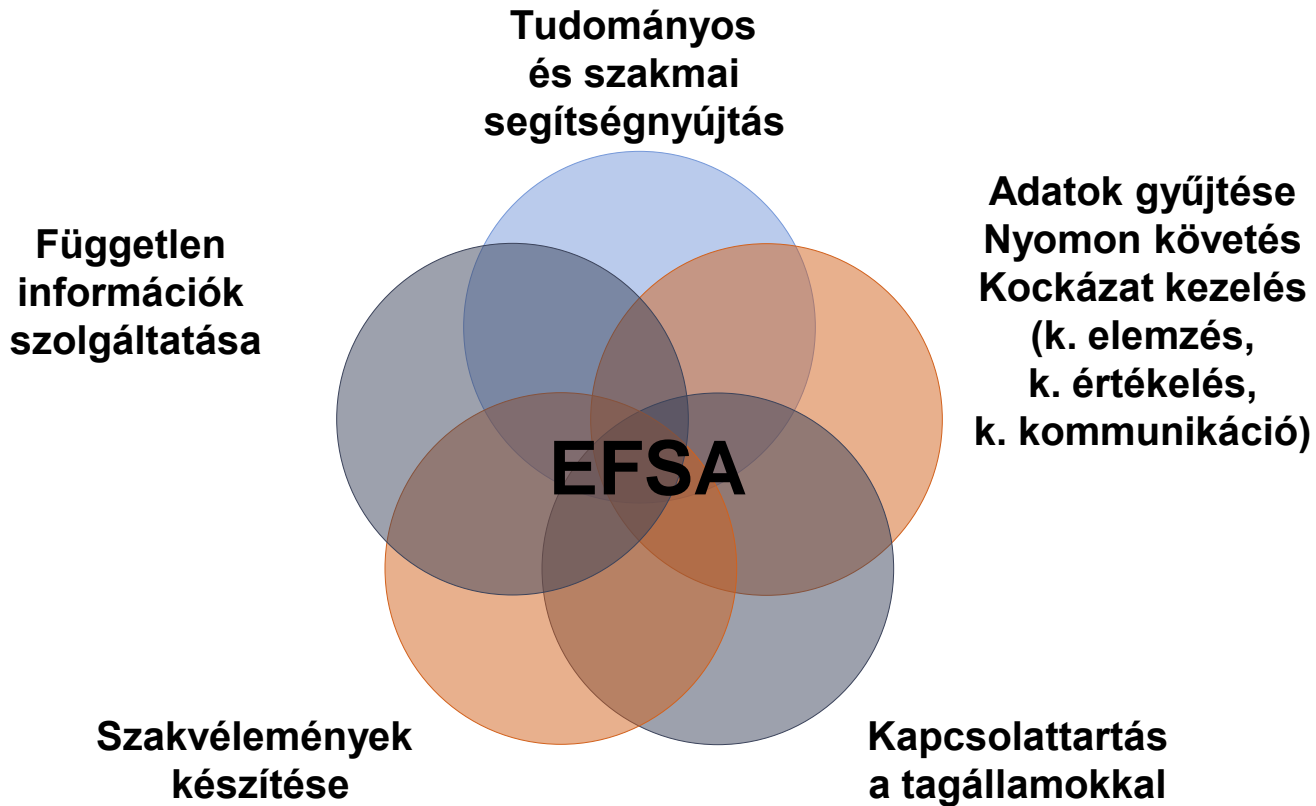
Tudományos és szakmai segítségnyújtás

Független információk szolgáltatása

Adatok gyűjtése
Nyomon követés
Kockázat kezelés
(k. elemzés,
k. értékelés,
k. kommunikáció)

EFSA

Szakvélemények készítése

Kapcsolattartás a tagállamokkal